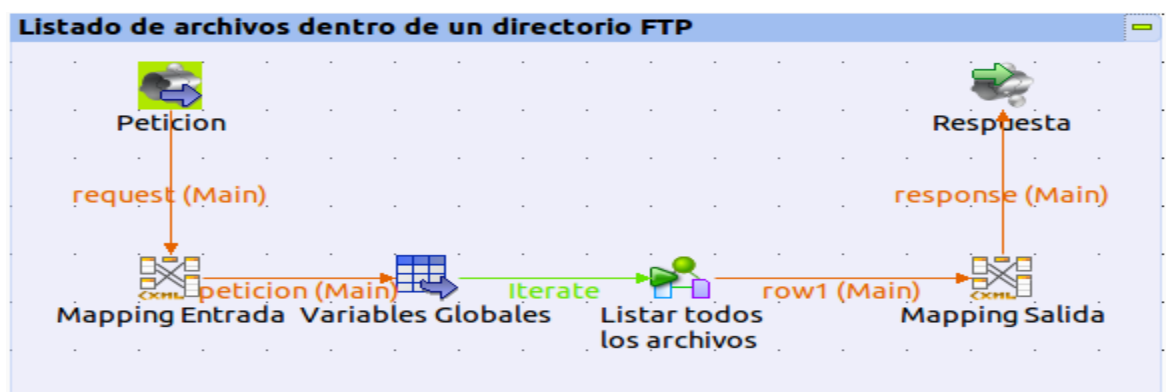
Listado de archivos dentro de un directorio FTP

Peticion

Respuesta

request (Main)

response (Main)

Mapping Entrada

peticion (Main)

Variables Globales

Iterate

Listar todos los archivos

row1 (Main)

Mapping Salida